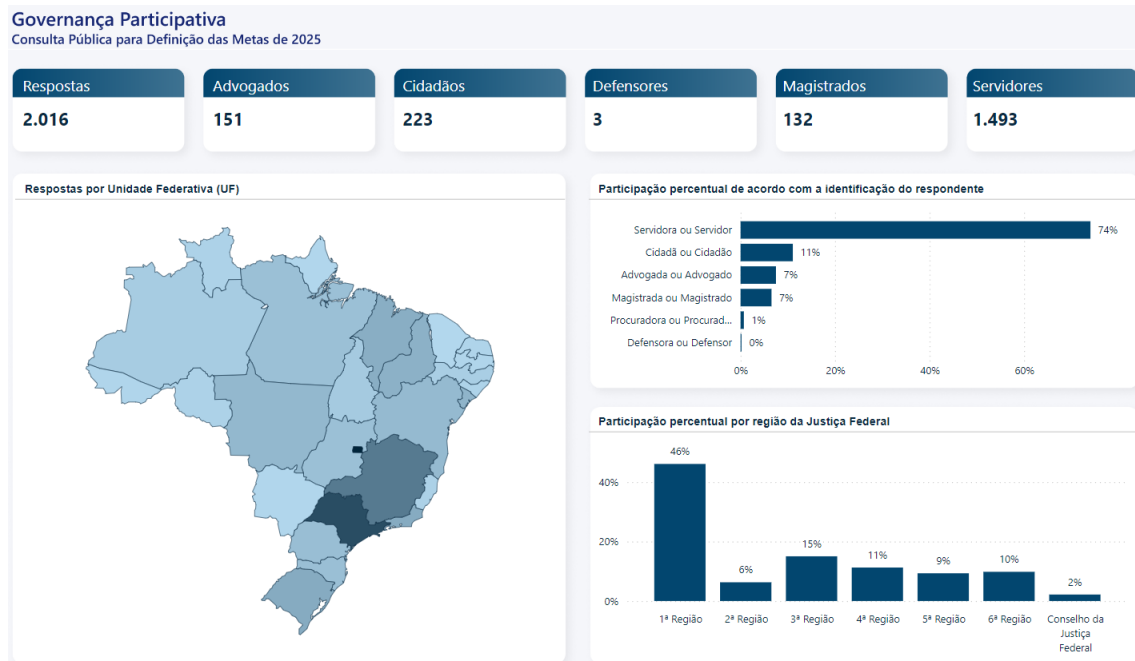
Governança Participativa
Consulta Pública para Definição das Metas de 2025

| Respostas | Advogados | Cidadãos | Defensores | Magistrados | Servidores |
|---|---|---|---|---|---|
| 2.016 | 151 | 223 | 3 | 132 | 1.493 |

Respostas por Unidade Federativa (UF)

Participação percentual de acordo com a identificação do respondente

Servidora ou Servidor 74%
Cidadã ou Cidadão 11%
Advogada ou Advogado 7%
Magistrada ou Magistrado 7%
Procuradora ou Procurad... 1%
Defensora ou Defensor 0%

0% 20% 40% 60%

Participação percentual por região da Justiça Federal

40%
20%
0%

46% 1ª Região
6% 2ª Região
15% 3ª Região
11% 4ª Região
9% 5ª Região
10% 6ª Região
2% Conselho da Justiça Federal